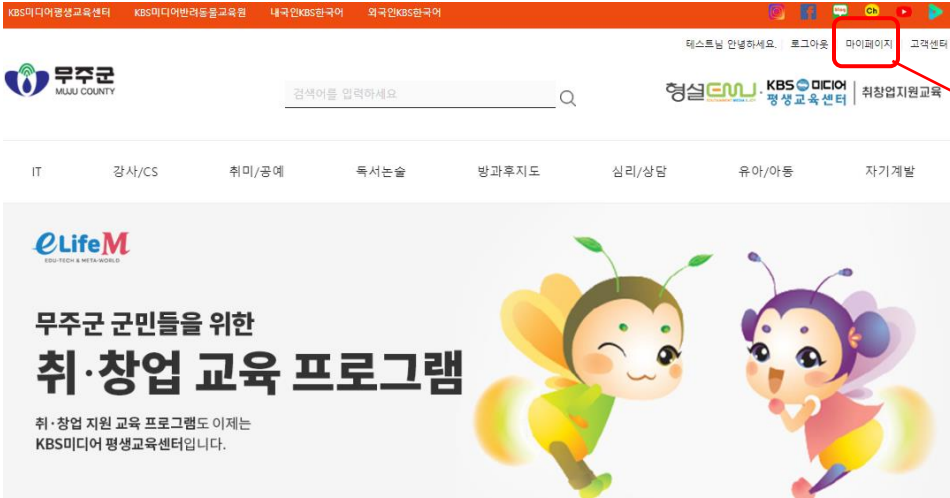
KBS미디어평생교육센터 KBS미디어반려동물교육원 내국인KBS한국어 외국인KBS한국어

blog Ch

테스트님 안녕하세요. 로그아웃 마이페이지 고객센터

무주군 MUJU COUNTY

검색어를 입력하세요

형설EMU · KBS 미디어 평생교육센터 | 취창업지원교육

IT 강사/CS 취미/공예 독서논술 방과후지도 심리/상담 유아/아동 자기계발

eLifeM EDU-TECH & META-WORLD

무주군 군민들을 위한

취·창업 교육 프로그램

취·창업 지원 교육 프로그램도 이제는 KBS미디어 평생교육센터입니다.